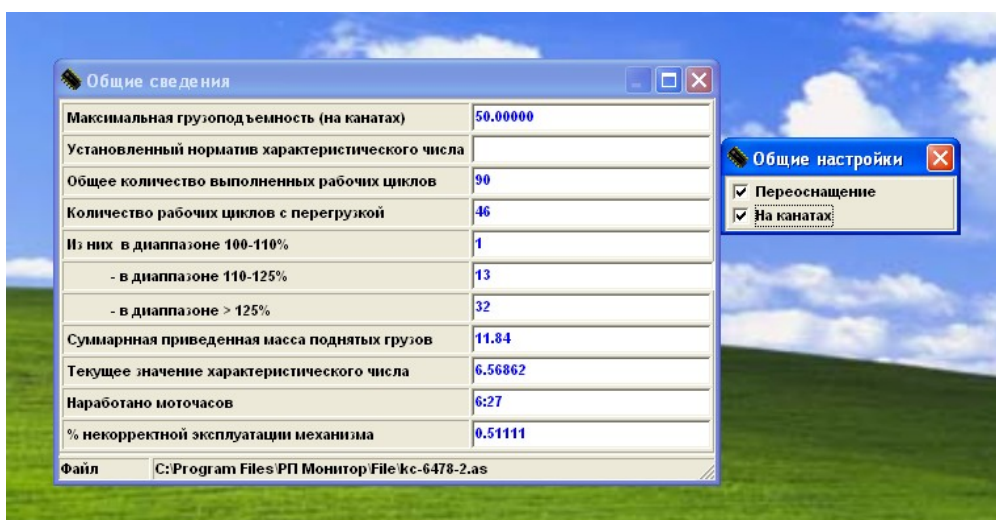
Общие сведения

| | |
|---|---|
| Максимальная грузоподъемность (на канатах) | 50.00000 |
| Установленный норматив характеристического числа | |
| Общее количество выполненных рабочих циклов | 90 |
| Количество рабочих циклов с перегрузкой | 46 |
| Из них в диапазоне 100-110% | 1 |
| - в диапазоне 110-125% | 13 |
| - в диапазоне > 125% | 32 |
| Суммарнная приведенная масса поднятых грузов | 11.84 |
| Текущее значение характеристического числа | 6.56862 |
| Наработано моточасов | 6:27 |
| % некорректной эксплуатации механизма | 0.51111 |

Файл C:\Program Files\РП Монитор\File\kc-6478-2.as

Общие настройки
☑ Переоснащение
☑ На канатах